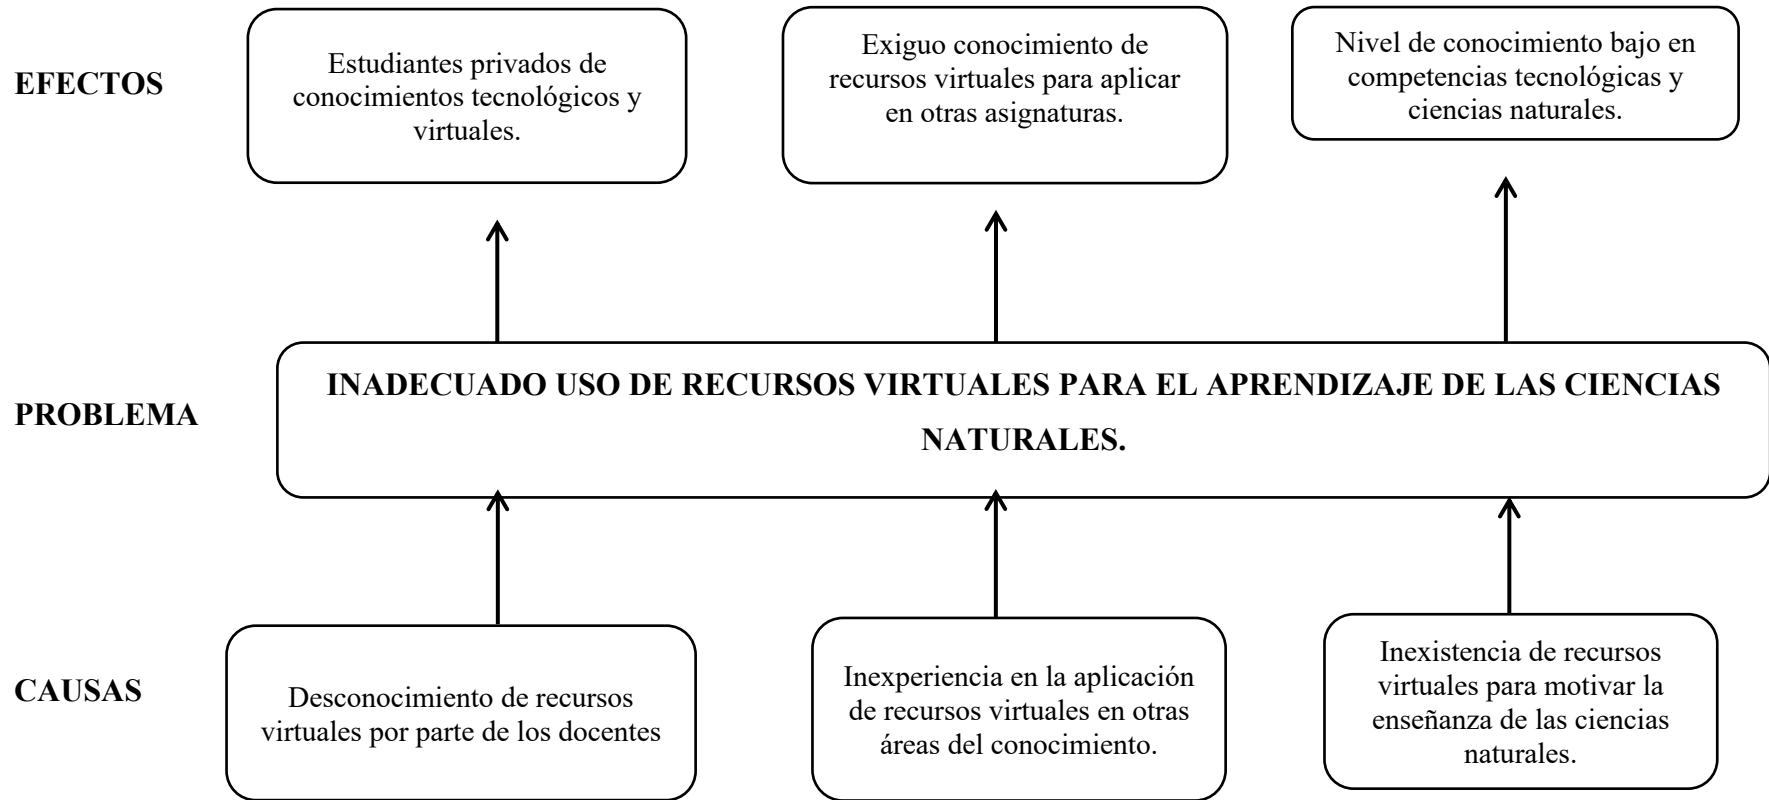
EFECTOS

Estudiantes privados de conocimientos tecnológicos y virtuales.

Exiguo conocimiento de recursos virtuales para aplicar en otras asignaturas.

Nivel de conocimiento bajo en competencias tecnológicas y ciencias naturales.

PROBLEMA

INADECUADO USO DE RECURSOS VIRTUALES PARA EL APRENDIZAJE DE LAS CIENCIAS NATURALES.

CAUSAS

Desconocimiento de recursos virtuales por parte de los docentes

Inexperiencia en la aplicación de recursos virtuales en otras áreas del conocimiento.

Inexistencia de recursos virtuales para motivar la enseñanza de las ciencias naturales.